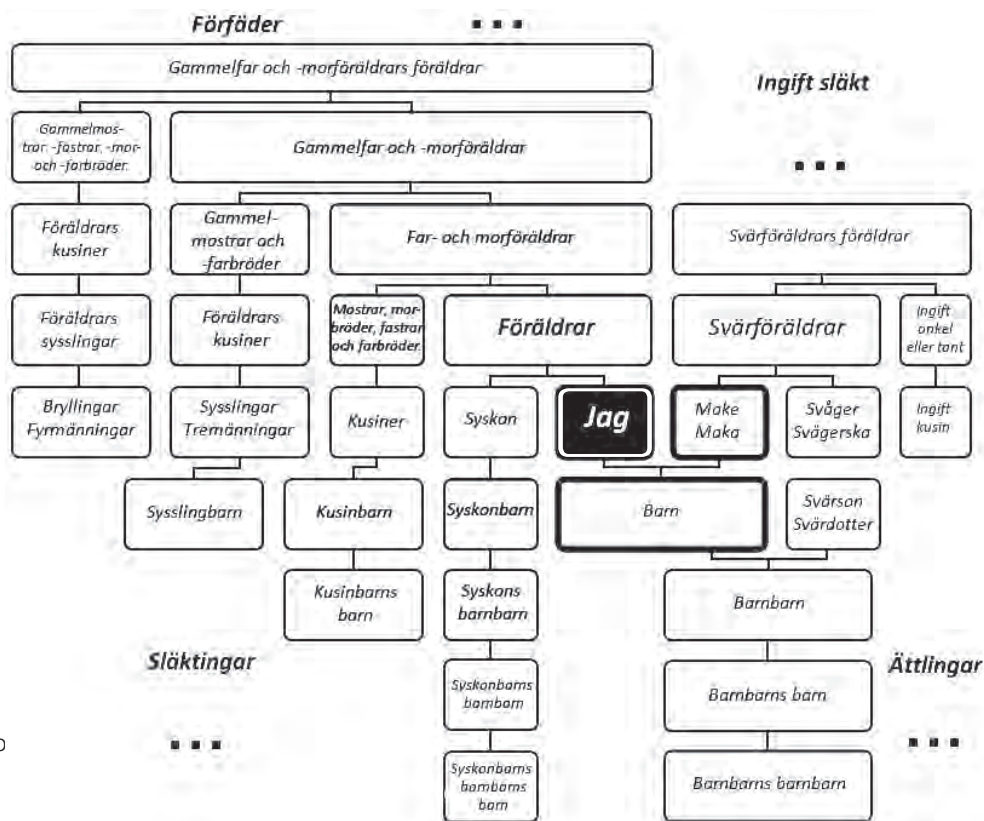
Förfäder

...

Gammelfar och -morföräldrars föräldrar

Ingift släkt

Gammelmostrar, -fastrar, -morbröder och -farbröder

Gammelfar och -morföräldrar

...

Föräldrars kusiner

Gammelmostrar och -farbröder

Far- och morföräldrar

Svärföräldrars föräldrar

Föräldrars sysslingar

Föräldrars kusiner

Mostrar, morbröder, fastrar och farbröder

Föräldrar

Svärföräldrar

Ingift onkel eller tant

Bryllingar Fyrmänningar

Sysslingar Tremänningar

Kusiner

Syskon

Jag

Make Maka

Svåger Svägerska

Ingift kusin

Sysslingbarn

Kusinbarn

Syskonbarn

Barn

Svärson Svärdotter

Kusinbarns barn

Syskons barnbarn

Barnbarn

Släktingar

Ättlingar

Syskonbarns barnbarn

Barnbarns barn

...

...

Syskonbarns barnbarns barn

Barnbarns barnbarn